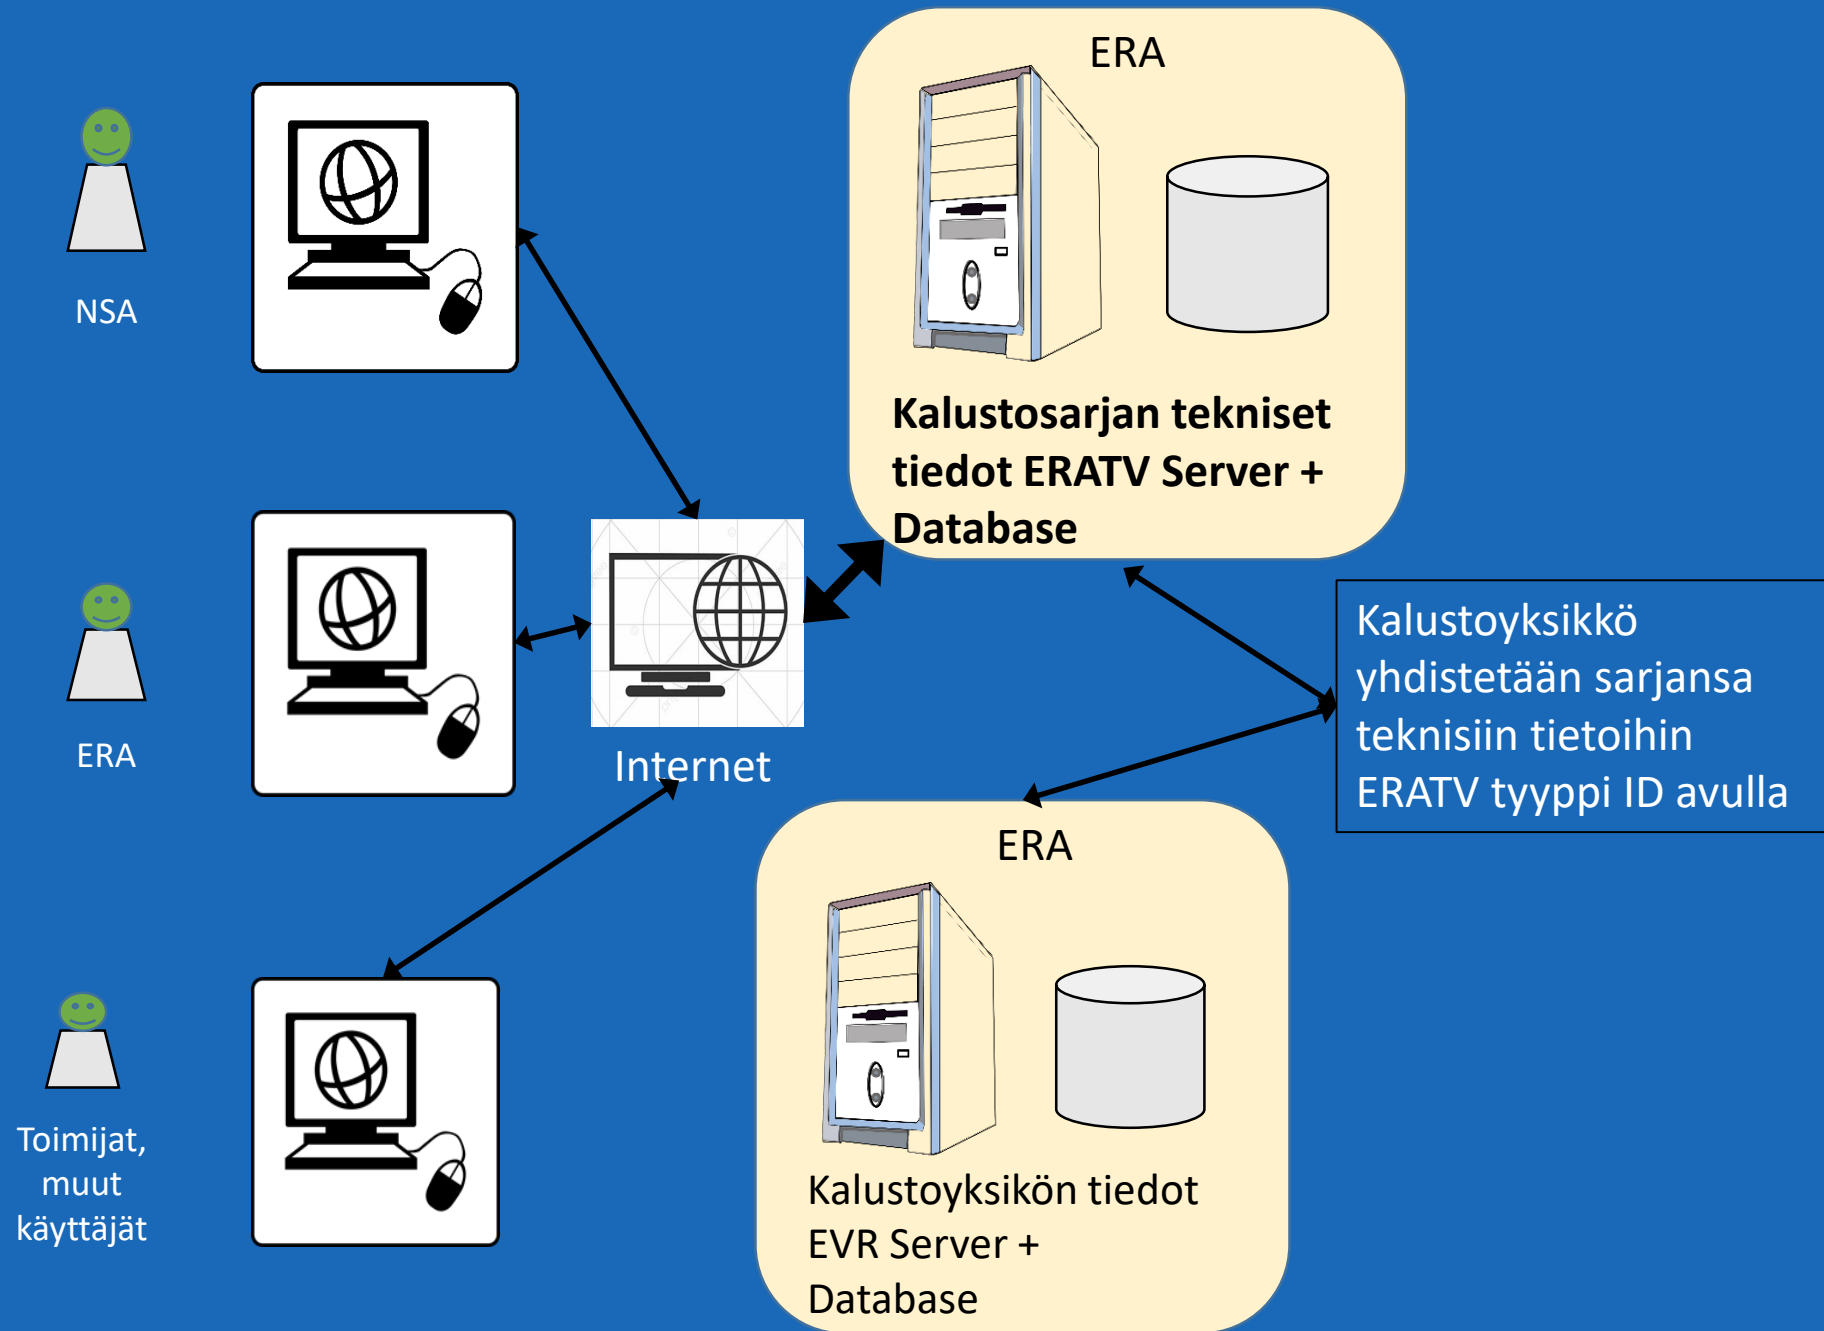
NSA

ERA

Toimijat, muut käyttäjät

Internet

ERA

Kalustosarjan tekniset tiedot ERATV Server + Database

Kalustoyksikkö yhdistetään sarjansa teknisiin tietoihin ERATV tyyppi ID avulla

ERA

Kalustoyksikön tiedot EVR Server + Database